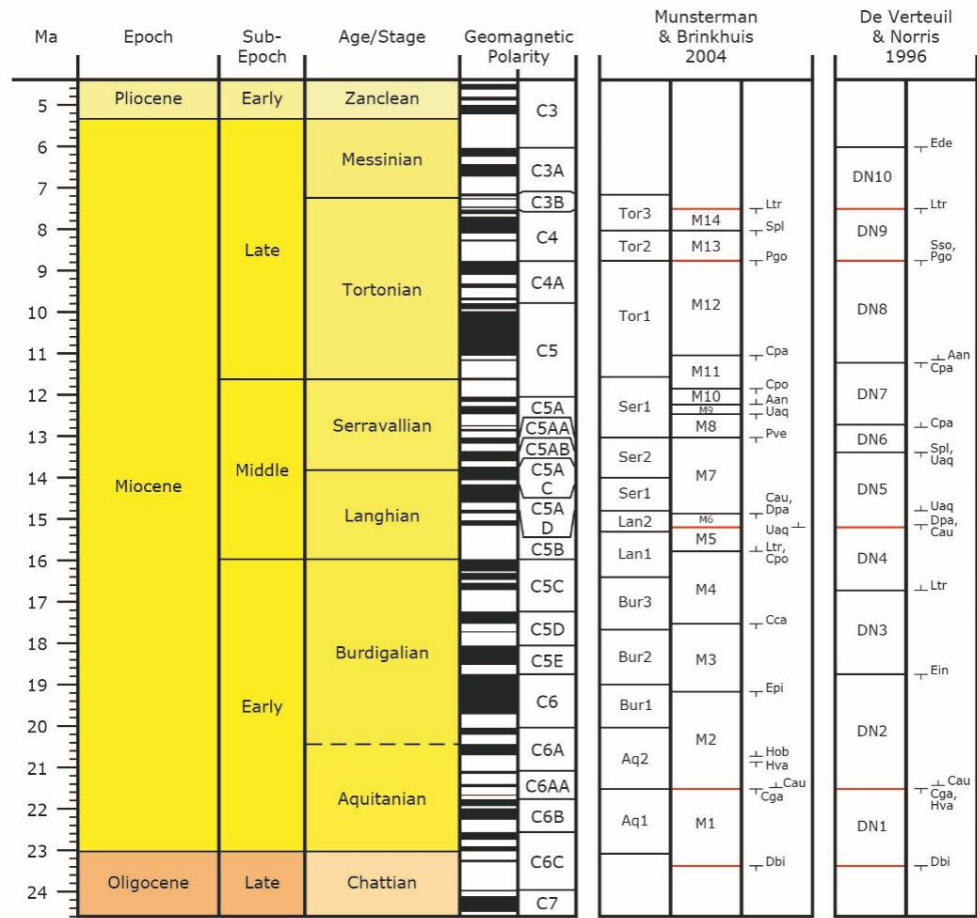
| Ma | Epoch | Sub-Epoch | Age/Stage | Geomagnetic Polarity |
|---|---|---|---|---|
| 5 | Pliocene | Early | Zanclean | C3 |
| 6–23 | Miocene | Late | Messinian | C3A |
| | | | Tortonian | C3B, C4, C4A, C5 |
| | | Middle | Serravallian | C5A, C5AA, C5AB, C5AC |
| | | | Langhian | C5AD, C5B |
| | | Early | Burdigalian | C5C, C5D, C5E, C6 |
| | | | Aquitanian | C6A, C6AA, C6B |
| 24 | Oligocene | Late | Chattian | C6C, C7 |

Ma: 5, 6, 7, 8, 9, 10, 11, 12, 13, 14, 15, 16, 17, 18, 19, 20, 21, 22, 23, 24

Munsterman & Brinkhuis 2004

Tor3, Tor2, Tor1, Ser1, Ser2, Ser1, Lan2, Lan1, Bur3, Bur2, Bur1, Aq2, Aq1

M14, M13, M12, M11, M10, M9, M8, M7, M6, M5, M4, M3, M2, M1

Ltr, Spl, Pgo, Cpa, Cpo, Aan, Uaq, Pve, Cau, Dpa, Uaq, Ltr, Cpo, Cca, Epi, Hob, Hva, Cau, Cga, Dbi

De Verteuil & Norris 1996

DN10, DN9, DN8, DN7, DN6, DN5, DN4, DN3, DN2, DN1

Ede, Ltr, Sso, Pgo, Aan, Cpa, Cpa, Spl, Uaq, Uaq, Dpa, Cau, Ltr, Ein, Cau, Cga, Hva, Dbi